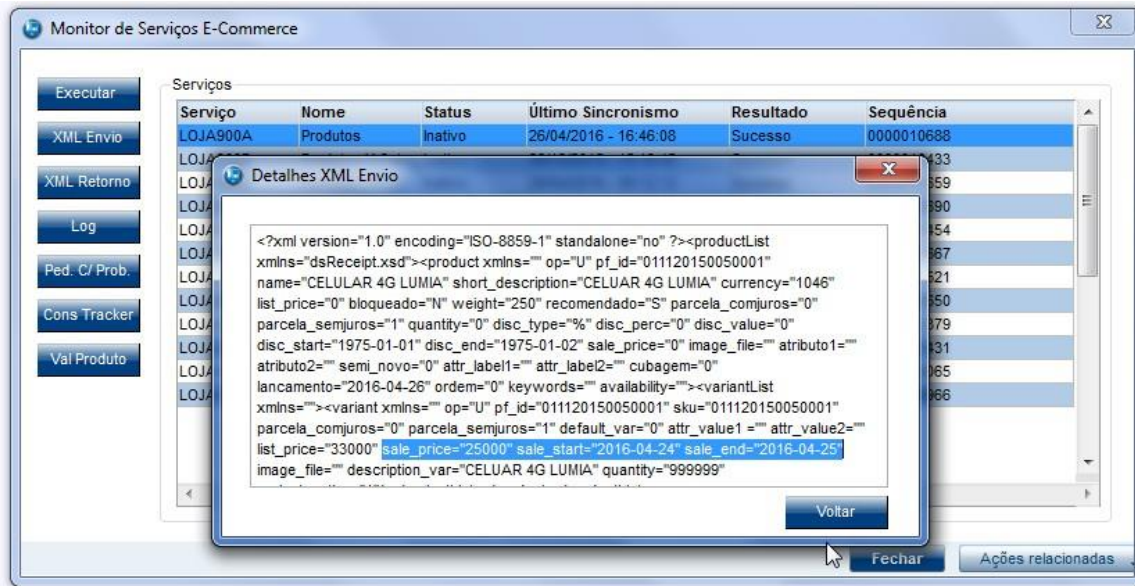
Monitor de Serviços E-Commerce

Executar
XML Envio
XML Retorno
Log
Ped. C/ Prob.
Cons Tracker
Val Produto

Serviços

| Serviço | Nome | Status | Último Sincronismo | Resultado | Sequência |
|---|---|---|---|---|---|
| LOJA900A | Produtos | Inativo | 26/04/2016 - 16:46:08 | Sucesso | 0000010688 |
| LOJA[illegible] | | | | | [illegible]433 |
| LOJA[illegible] | | | | | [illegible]559 |
| LOJA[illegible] | | | | | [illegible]590 |
| LOJA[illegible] | | | | | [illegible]454 |
| LOJA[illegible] | | | | | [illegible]367 |
| LOJA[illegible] | | | | | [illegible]521 |
| LOJA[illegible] | | | | | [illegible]550 |
| LOJA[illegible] | | | | | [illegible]379 |
| LOJA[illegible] | | | | | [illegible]431 |
| LOJA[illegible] | | | | | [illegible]065 |
| LOJA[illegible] | | | | | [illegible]066 |

Detalhes XML Envio

<?xml version="1.0" encoding="ISO-8859-1" standalone="no" ?><productList xmlns="dsReceipt.xsd"><product xmlns="" op="U" pf_id="011120150050001" name="CELULAR 4G LUMIA" short_description="CELUAR 4G LUMIA" currency="1046" list_price="0" bloqueado="N" weight="250" recomendado="S" parcela_comjuros="0" parcela_semjuros="1" quantity="0" disc_type="%" disc_perc="0" disc_value="0" disc_start="1975-01-01" disc_end="1975-01-02" sale_price="0" image_file="" atributo1="" atributo2="" semi_novo="0" attr_label1="" attr_label2="" cubagem="0" lancamento="2016-04-26" ordem="0" keywords="" availability=""><variantList xmlns=""><variant xmlns="" op="U" pf_id="011120150050001" sku="011120150050001" parcela_comjuros="0" parcela_semjuros="1" default_var="0" attr_value1 ="" attr_value2="" list_price="33000" sale_price="25000" sale_start="2016-04-24" sale_end="2016-04-25" image_file="" description_var="CELUAR 4G LUMIA" quantity="999999"

Voltar

Fechar
Ações relacionadas